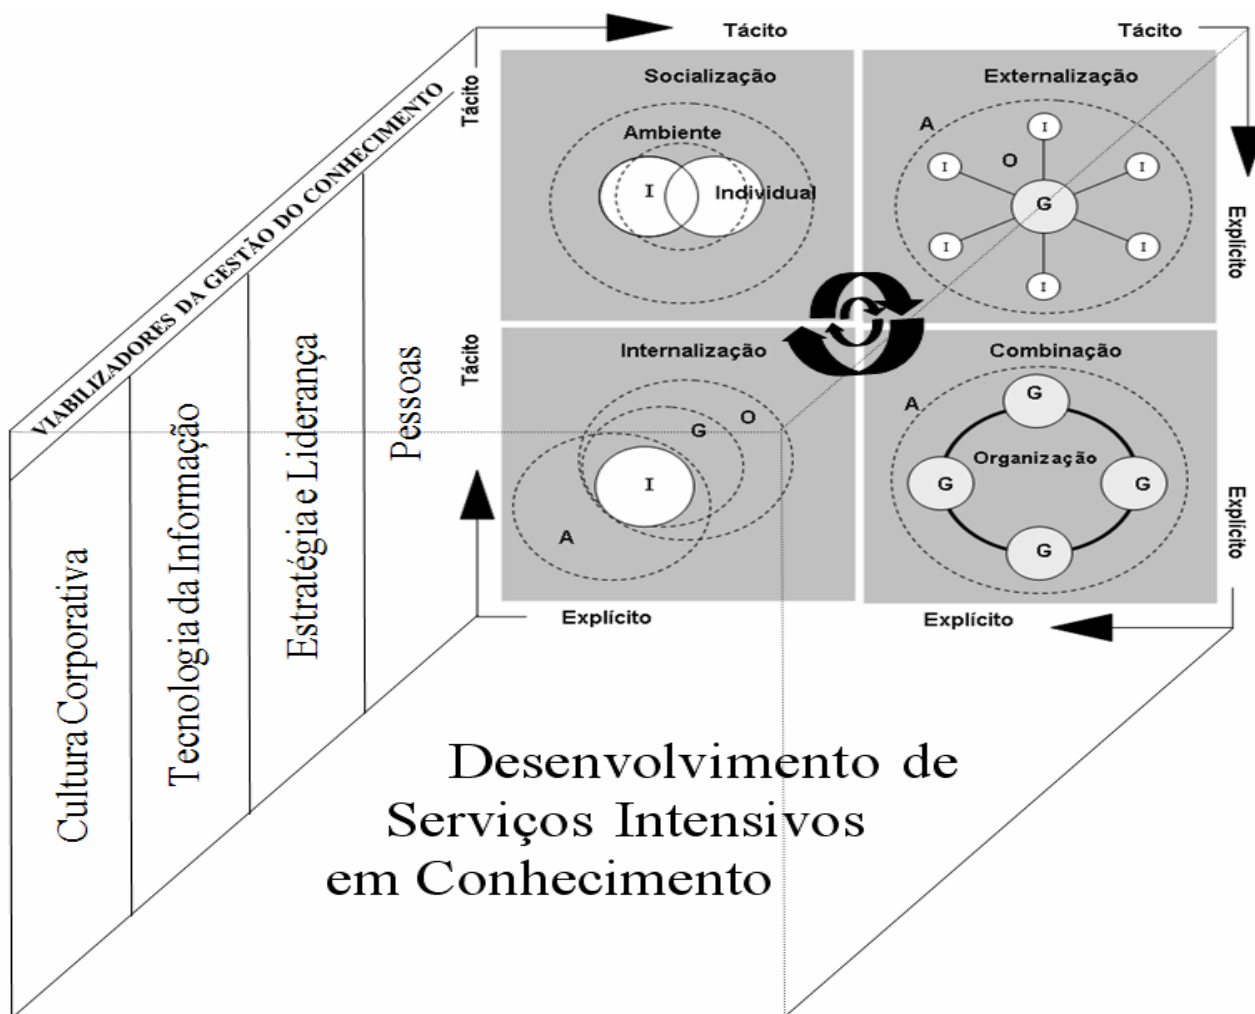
VIABILIZADORES DA GESTÃO DO CONHECIMENTO

Cultura Corporativa

Tecnologia da Informação

Estratégia e Liderança

Pessoas

Tácito

Tácito

Tácito

Socialização

Ambiente

I

Individual

Externalização

A

I

O

I

I

G

I

I

I

Explícito

Tácito

Internalização

G

O

I

A

Combinação

A

G

Organização

G

G

G

Explícito

Explícito

Explícito

Desenvolvimento de Serviços Intensivos em Conhecimento